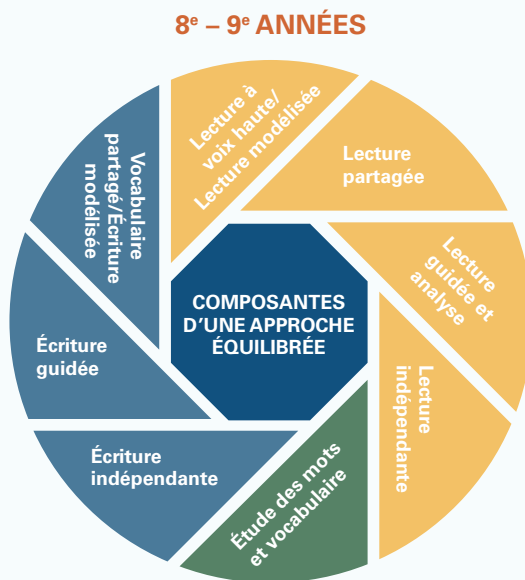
8$^e$ – 9$^e$ ANNÉES

Lecture à voix haute/ Lecture modélisée

Lecture partagée

Lecture guidée et analyse

Lecture indépendante

Étude des mots et vocabulaire

Écriture indépendante

Écriture guidée

Vocabulaire partagé/Écriture modélisée

COMPOSANTES D'UNE APPROCHE ÉQUILIBRÉE